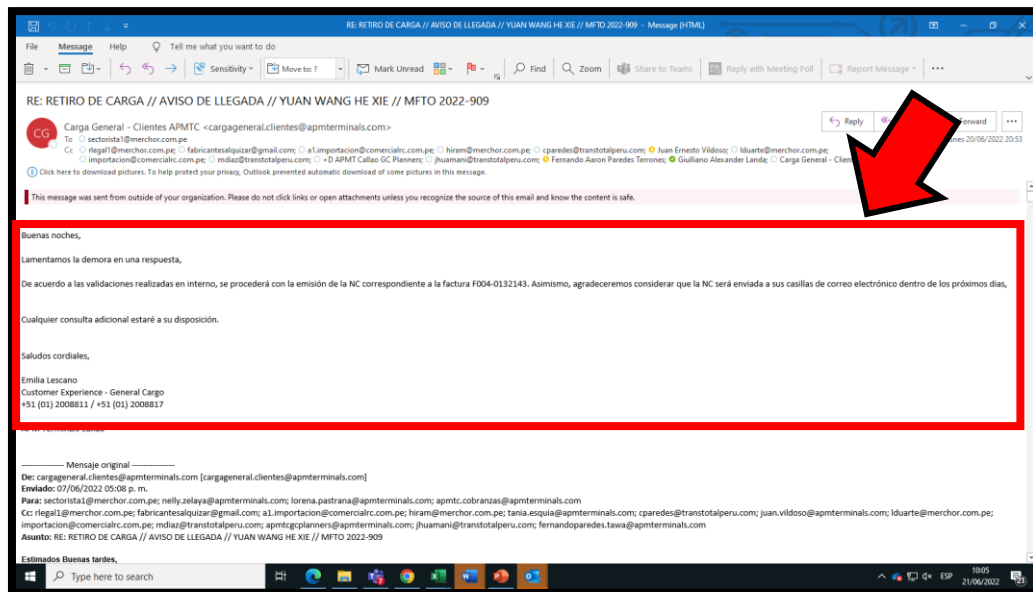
RE: RETIRO DE CARGA // AVISO DE LLEGADA // YUAN WANG HE XIE // MFTO 2022-909 - Message (HTML)

File Message Help Tell me what you want to do

Sensitivity Move to: ? Mark Unread Find Zoom Share to Teams Reply with Meeting Poll Report Message ···

RE: RETIRO DE CARGA // AVISO DE LLEGADA // YUAN WANG HE XIE // MFTO 2022-909

CG Carga General - Clientes APMTC <cargageneral.clientes@apmterminals.com>
To sectorista1@merchor.com.pe
Cc rlegal1@merchor.com.pe; fabricantesalquizar@gmail.com; a1.importacion@comercialrc.com.pe; hiram@merchor.com.pe; cparedes@transtotalperu.com; Juan Ernesto Vildoso; lduarte@merchor.com.pe; importacion@comercialrc.com.pe; mdiaz@transtotalperu.com; +D APMT Callao GC Planners; jhuamani@transtotalperu.com; Fernando Aaron Paredes Terrones; Giulliano Alexander Landa; Carga General - Clien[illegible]

Reply Forward ···
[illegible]nes 20/06/2022 20:53

Click here to download pictures. To help protect your privacy, Outlook prevented automatic download of some pictures in this message.

This message was sent from outside of your organization. Please do not click links or open attachments unless you recognize the source of this email and know the content is safe.

Buenas noches,

Lamentamos la demora en una respuesta,

De acuerdo a las validaciones realizadas en interno, se procederá con la emisión de la NC correspondiente a la factura F004-0132143. Asimismo, agradeceremos considerar que la NC será enviada a sus casillas de correo electrónico dentro de los próximos dias,

Cualquier consulta adicional estaré a su disposición.

Saludos cordiales,

Emilia Lescano
Customer Experience - General Cargo
+51 (01) 2008811 / +51 (01) 2008817

-------------- Mensaje original --------------
De: cargageneral.clientes@apmterminals.com [cargageneral.clientes@apmterminals.com]
Enviado: 07/06/2022 05:08 p. m.
Para: sectorista1@merchor.com.pe; nelly.zelaya@apmterminals.com; lorena.pastrana@apmterminals.com; apmtc.cobranzas@apmterminals.com
Cc: rlegal1@merchor.com.pe; fabricantesalquizar@gmail.com; a1.importacion@comercialrc.com.pe; hiram@merchor.com.pe; tania.esquia@apmterminals.com; cparedes@transtotalperu.com; juan.vildoso@apmterminals.com; lduarte@merchor.com.pe; importacion@comercialrc.com.pe; mdiaz@transtotalperu.com; apmtcgcplanners@apmterminals.com; jhuamani@transtotalperu.com; fernandoparedes.tawa@apmterminals.com
Asunto: RE: RETIRO DE CARGA // AVISO DE LLEGADA // YUAN WANG HE XIE // MFTO 2022-909

Estimados Buenas tardes,

Type here to search
ESP 10:05 21/06/2022